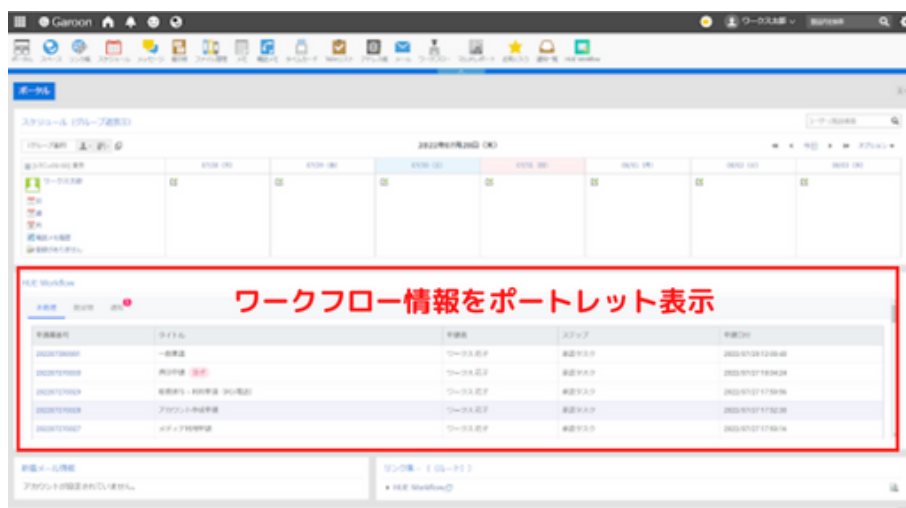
Garoon

ワークス太郎

ポータル

スケジュール（グループ週表示）

2022年07月20日（水）

ワークス太郎

HUE Workflow

ワークフロー情報をポートレット表示

| 申請番号 | タイトル | 申請者 | ステップ | 申請日時 |
|---|---|---|---|---|
| 20220720001 | 一般稟議 | ワークス花子 | 承認タスク | 2022/07/20 12:05:43 |
| 20220707009 | 押印申請 至急 | ワークス花子 | 承認タスク | 2022/07/07 18:04:24 |
| 20220707024 | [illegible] | ワークス花子 | 承認タスク | 2022/07/07 17:59:56 |
| 20220707028 | アカウント作成申請 | ワークス花子 | 承認タスク | 2022/07/07 17:52:39 |
| 20220707027 | メディア利用申請 | ワークス花子 | 承認タスク | 2022/07/07 17:50:14 |

新着メール情報

アカウントが設定されていません。

リンク集 -（ルート）

HUE Workflow